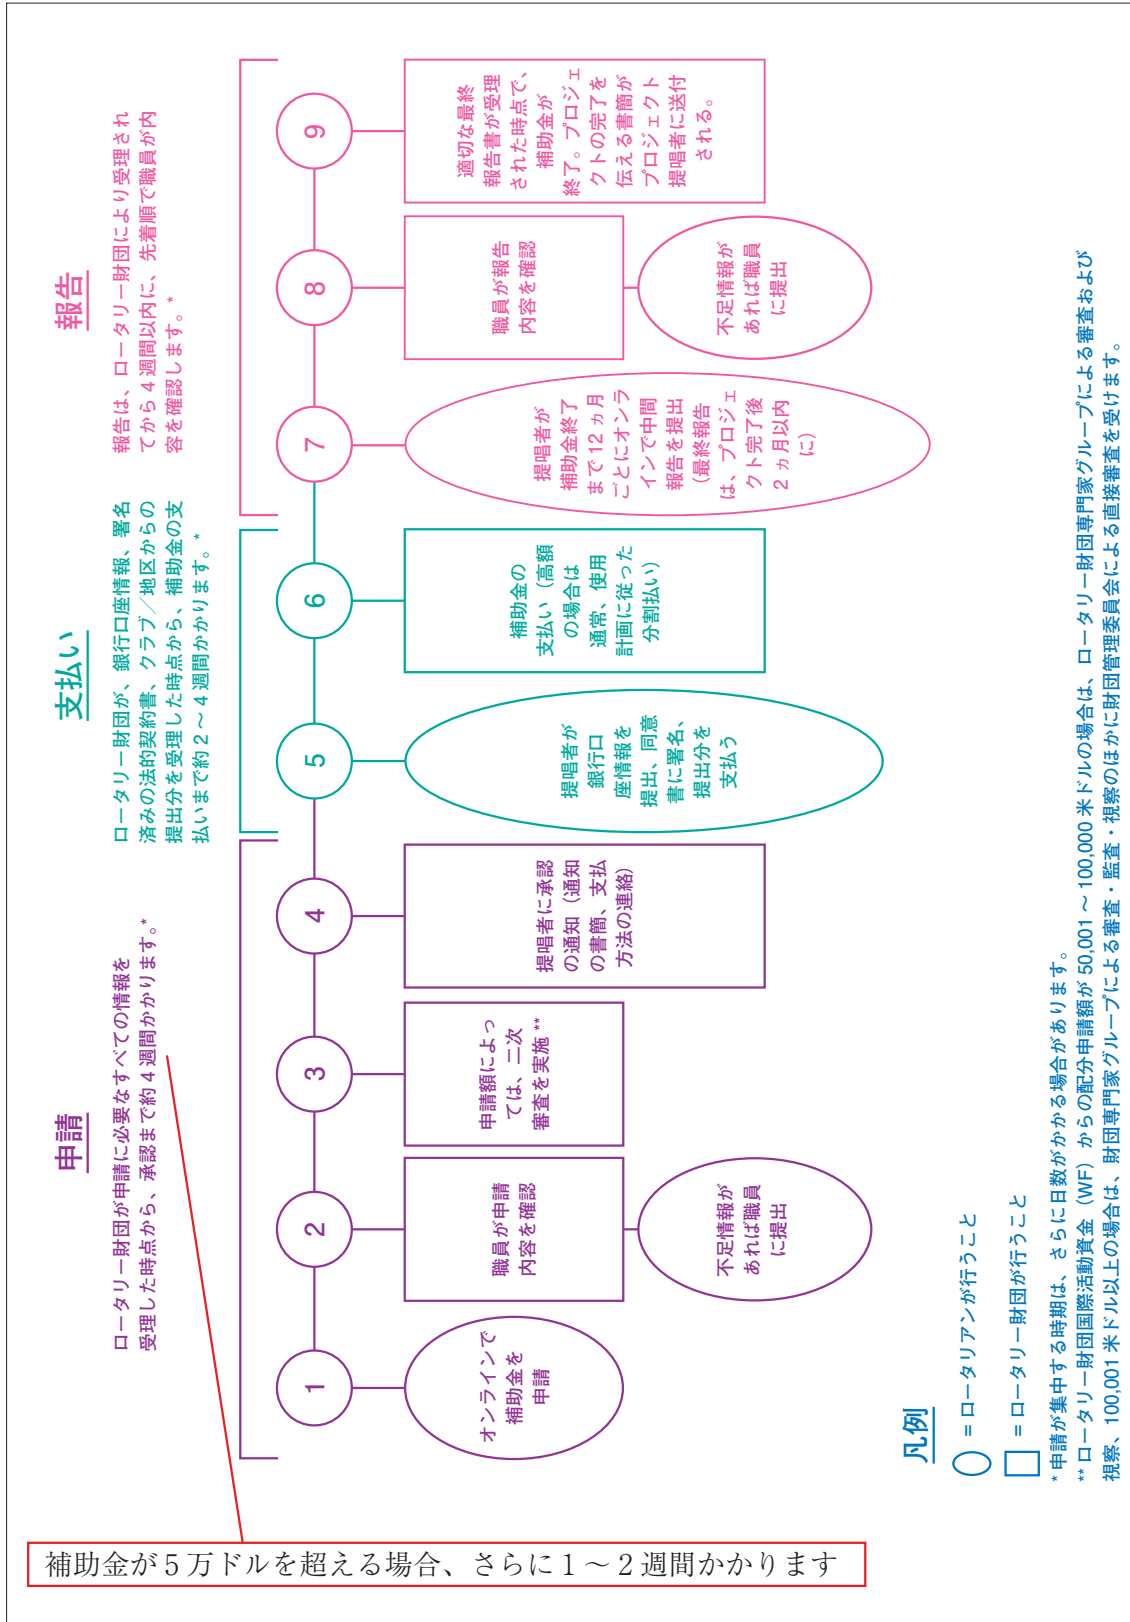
申請
ロータリー財団が申請に必要なすべての情報を受理した時点から、承認まで約4週間かかります。*

1
オンラインで補助金を申請

2
職員が申請内容を確認
不足情報があれば職員に提出

3
申請額によっては、二次審査を実施**

4
提唱者に承認の通知（通知の書簡、支払方法の連絡）

支払い
ロータリー財団が、銀行口座情報、署名済みの法的契約書、クラブ／地区からの提出分を受理した時点から、補助金の支払いまで約2～4週間かかります。*

5
提唱者が銀行口座情報を提出、同意書に署名、提出分を支払う

6
補助金の支払い（高額の場合は通常、使用計画に従った分割払い）

報告
報告は、ロータリー財団により受理されてから4週間以内に、先着順で職員が内容を確認します。*

7
提唱者が補助金終了まで12ヵ月ごとにオンラインで中間報告を提出（最終報告は、プロジェクト完了後2ヵ月以内に）

8
職員が報告内容を確認
不足情報があれば職員に提出

9
適切な最終報告書が受理された時点で、補助金が終了。プロジェクトの完了を伝える書簡がプロジェクト提唱者に送付される。

凡例
○ = ロータリアンが行うこと
□ = ロータリー財団が行うこと
* 申請が集中する時期は、さらに日数がかかる場合があります。
** ロータリー財団国際活動資金（WF）からの配分申請額が 50,001 ～ 100,000 米ドルの場合は、ロータリー財団専門家グループによる審査および視察、100,001 米ドル以上の場合は、財団専門家グループによる審査・監査・視察のほかに財団管理委員会による直接審査を受けます。

補助金が5万ドルを超える場合、さらに1～2週間かかります